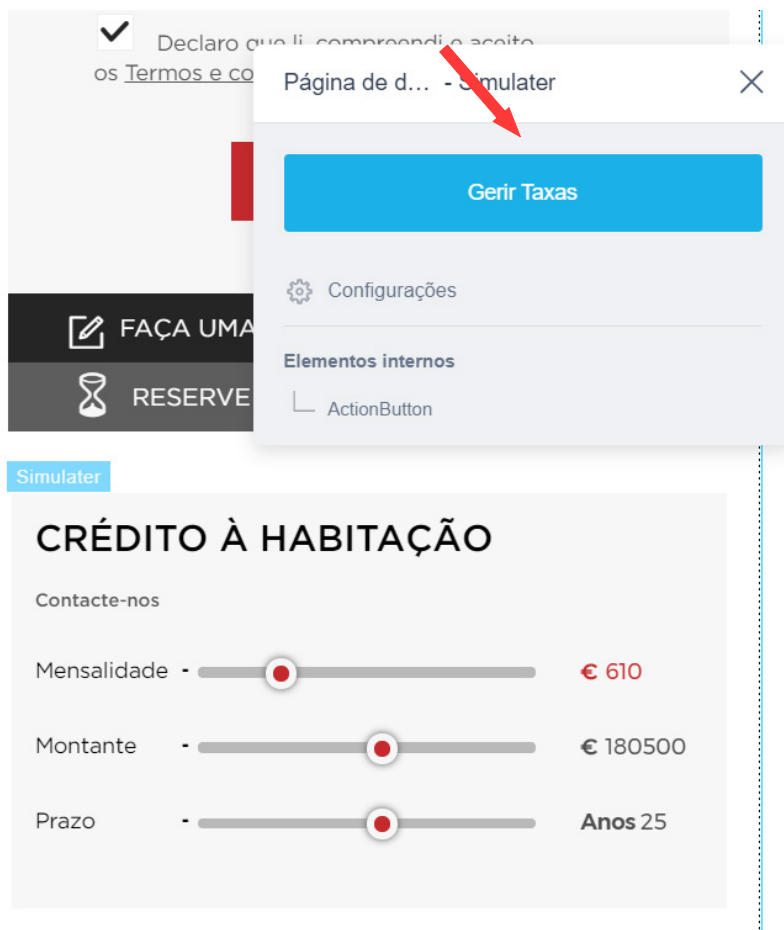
Declaro que li, compreendi e aceito
os Termos e co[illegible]

FAÇA UMA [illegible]

RESERVE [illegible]

Página de d... - Simulater

Gerir Taxas

Configurações

Elementos internos

ActionButton

Simulater

CRÉDITO À HABITAÇÃO

Contacte-nos

Mensalidade - € 610

Montante - € 180500

Prazo - Anos 25